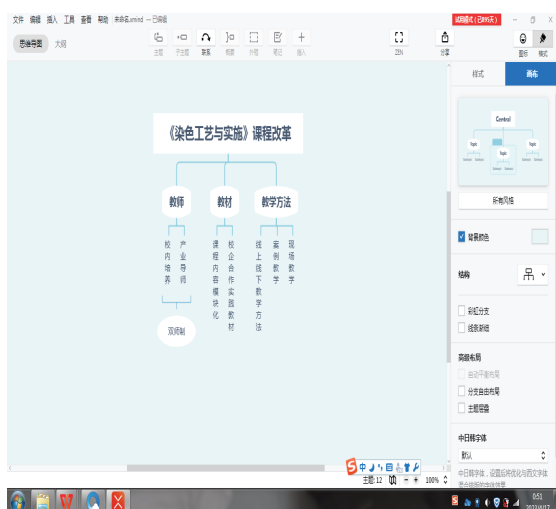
文件 编辑 插入 工具 查看 帮助 未命名.xmind — 已编辑

试用模式（还剩7天）

思维导图 大纲

主题 子主题 联系 概要 外框 笔记 插入

ZEN 分享 图标 格式

样式 画布

《染色工艺与实施》课程改革

教师 教材 教学方法

校内培养

产业导师

课程内容模块化

校企合作实践教材

线上线下教学方法

案例教学

现场教学

双师制

Central

Topic Topic Topic

所有风格

背景颜色

结构

彩虹分支

线条渐细

高级布局

自由平衡布局

分支自由布局

主题层叠

中日韩字体

默认

中日韩字体，设置后将优化与西文字体混合排版的字体效果。

主题: 12 100%

0:51
2024/4/17